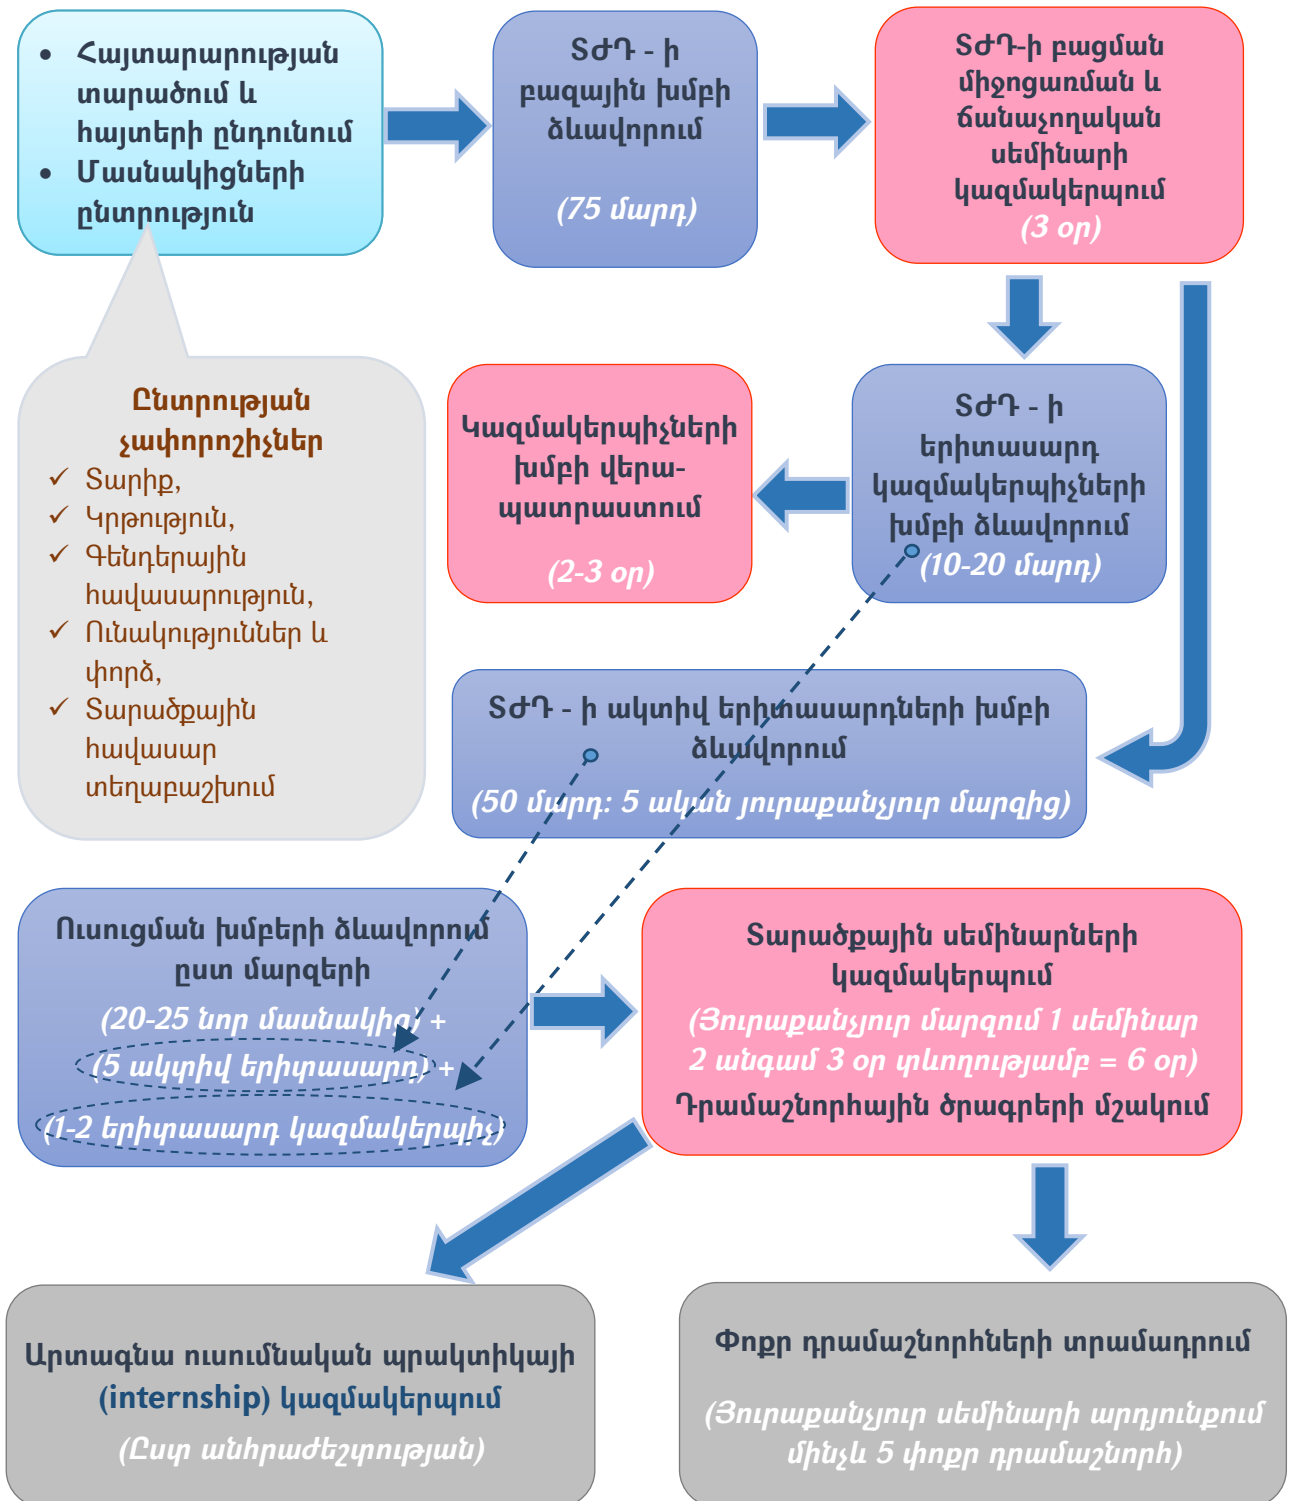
• Հայտարարության տարածում և հայտերի ընդունում
• Մասնակիցների ընտրություն

ՏԺԴ - ի բազային խմբի ձևավորում

(75 մարդ)

ՏԺԴ-ի բացման միջոցառման և ճանաչողական սեմինարի կազմակերպում
(3 օր)

Ընտրության չափորոշիչներ
✓ Տարիք,
✓ Կրթություն,
✓ Գենդերային հավասարություն,
✓ Ունակություններ և փորձ,
✓ Տարածքային հավասար տեղաբաշխում

Կազմակերպիչների խմբի վերա-պատրաստում

(2-3 օր)

ՏԺԴ - ի երիտասարդ կազմակերպիչների խմբի ձևավորում
(10-20 մարդ)

ՏԺԴ - ի ակտիվ երիտասարդների խմբի ձևավորում
(50 մարդ: 5 ական յուրաքանչյուր մարզից)

Ուսուցման խմբերի ձևավորում ըստ մարզերի
(20-25 նոր մասնակից) +
(5 ակտիվ երիտասարդ) +
(1-2 երիտասարդ կազմակերպիչ)

Տարածքային սեմինարների կազմակերպում
(Յուրաքանչյուր մարզում 1 սեմինար 2 անգամ 3 օր տևողությամբ = 6 օր)
Դրամաշնորհային ծրագրերի մշակում

Արտագնա ուսումնական պրակտիկայի (internship) կազմակերպում
(Ըստ անհրաժեշտության)

Փոքր դրամաշնորհների տրամադրում

(Յուրաքանչյուր սեմինարի արդյունքում մինչև 5 փոքր դրամաշնորհ)